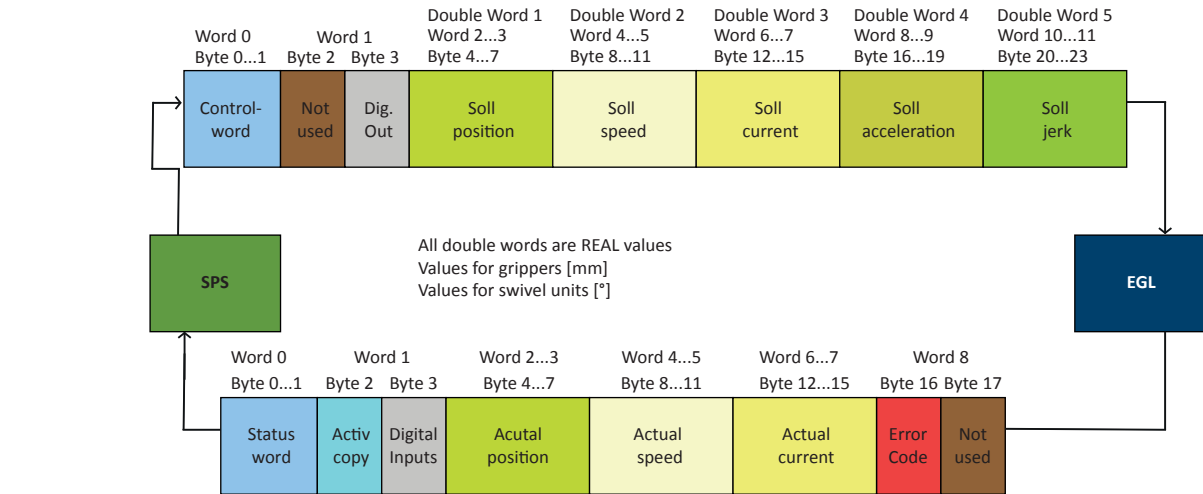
Word 0
Byte 0...1

Word 1
Byte 2 Byte 3

Double Word 1
Word 2...3
Byte 4...7

Double Word 2
Word 4...5
Byte 8...11

Double Word 3
Word 6...7
Byte 12...15

Double Word 4
Word 8...9
Byte 16...19

Double Word 5
Word 10...11
Byte 20...23

| Control-word | Not used | Dig. Out | Soll position | Soll speed | Soll current | Soll acceleration | Soll jerk |
|---|---|---|---|---|---|---|---|

SPS

All double words are REAL values
Values for grippers [mm]
Values for swivel units [°]

EGL

Word 0
Byte 0...1

Word 1
Byte 2 Byte 3

Word 2...3
Byte 4...7

Word 4...5
Byte 8...11

Word 6...7
Byte 12...15

Word 8
Byte 16 Byte 17

| Status word | Activ copy | Digital Inputs | Acutal position | Actual speed | Actual current | Error Code | Not used |
|---|---|---|---|---|---|---|---|